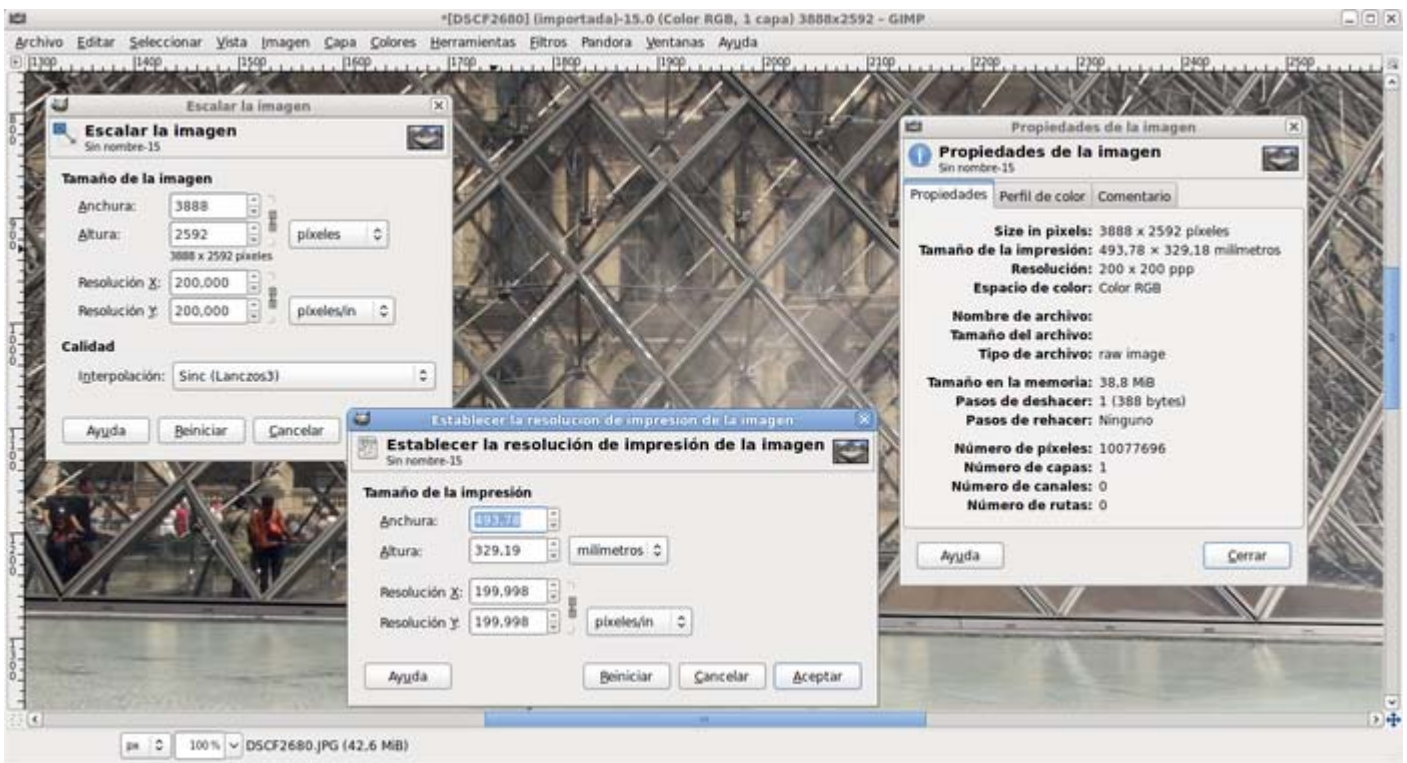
*[DSCF2680] (importada)-15.0 (Color RGB, 1 capa) 3888x2592 – GIMP

Archivo Editar Seleccionar Vista Imagen Capa Colores Herramientas Filtros Pandora Ventanas Ayuda

1300 1400 1500 1600 1700 1800 1900 2000 2100 2200 2300 2400 2500

Escalar la imagen

Escalar la imagen
Sin nombre-15

Tamaño de la imagen
Anchura: 3888
Altura: 2592 píxeles
3888 x 2592 píxeles
Resolución X: 200,000
Resolución Y: 200,000 píxeles/in

Calidad
Interpolación: Sinc (Lanczos3)

Ayuda Reiniciar Cancelar

Propiedades de la imagen

Propiedades de la imagen
Sin nombre-15

Propiedades | Perfil de color | Comentario

Size in pixels: 3888 x 2592 píxeles
Tamaño de la impresión: 493,78 × 329,18 milímetros
Resolución: 200 x 200 ppp
Espacio de color: Color RGB

Nombre de archivo:
Tamaño del archivo:
Tipo de archivo: raw image

Tamaño en la memoria: 38,8 MiB
Pasos de deshacer: 1 (388 bytes)
Pasos de rehacer: Ninguno

Número de píxeles: 10077696
Número de capas: 1
Número de canales: 0
Número de rutas: 0

Ayuda Cerrar

Establecer la resolución de impresión de la imagen

Establecer la resolución de impresión de la imagen
Sin nombre-15

Tamaño de la impresión
Anchura: 493,78
Altura: 329,19 milímetros
Resolución X: 199,998
Resolución Y: 199,998 píxeles/in

Ayuda Reiniciar Cancelar Aceptar

px 100 % DSCF2680.JPG (42,6 MiB)